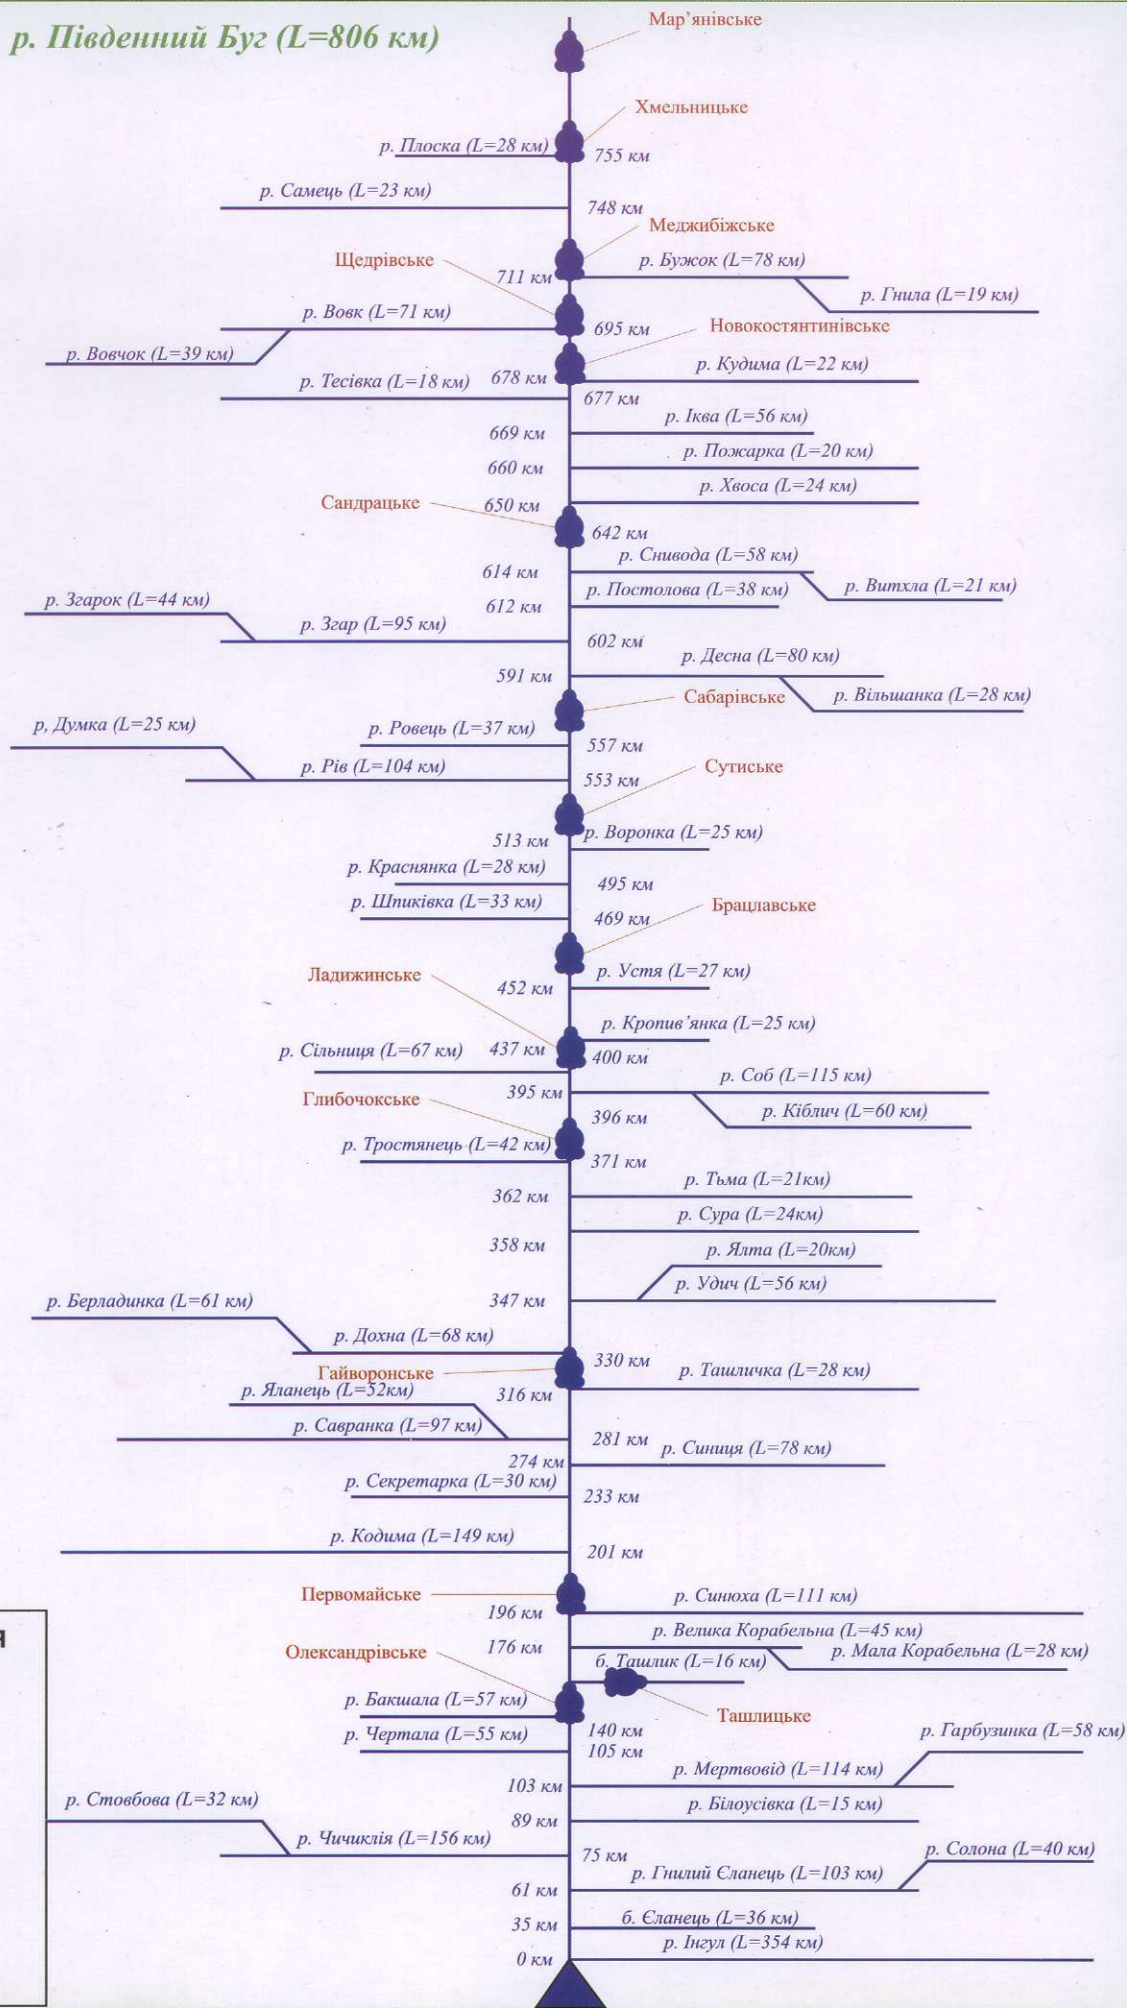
р. Південний Буг (L=806 км)

Мар'янівське
Хмельницьке
р. Плоска (L=28 км)
755 км
р. Самець (L=23 км)
748 км
Меджибіжське
Щедрівське
711 км
р. Бужок (L=78 км)
р. Гнила (L=19 км)
р. Вовк (L=71 км)
695 км
Новокостянтинівське
р. Вовчок (L=39 км)
р. Тесівка (L=18 км)
678 км
р. Кудима (L=22 км)
677 км
р. Іква (L=56 км)
669 км
р. Пожарка (L=20 км)
660 км
р. Хвоса (L=24 км)
Сандрацьке
650 км
642 км
р. Снивода (L=58 км)
614 км
р. Постолова (L=38 км)
р. Витхла (L=21 км)
р. Згарок (L=44 км)
612 км
р. Згар (L=95 км)
602 км
р. Десна (L=80 км)
591 км
Сабарівське
р. Вільшанка (L=28 км)
р. Думка (L=25 км)
р. Ровець (L=37 км)
557 км
р. Рів (L=104 км)
553 км
Сутиське
513 км
р. Воронка (L=25 км)
р. Краснянка (L=28 км)
495 км
р. Шпиківка (L=33 км)
469 км
Брацлавське
р. Устя (L=27 км)
Ладижинське
452 км
р. Кропив'янка (L=25 км)
р. Сільниця (L=67 км)
437 км
400 км
р. Соб (L=115 км)
395 км
Глибочокське
396 км
р. Кіблич (L=60 км)
р. Тростянець (L=42 км)
371 км
р. Тьма (L=21км)
362 км
р. Сура (L=24км)
358 км
р. Ялта (L=20км)
р. Удич (L=56 км)
р. Берладинка (L=61 км)
347 км
р. Дохна (L=68 км)
330 км
Гайворонське
р. Ташличка (L=28 км)
р. Яланець (L=52км)
316 км
р. Савранка (L=97 км)
281 км
р. Синиця (L=78 км)
274 км
р. Секретарка (L=30 км)
233 км
р. Кодима (L=149 км)
201 км
Первомайське
р. Синюха (L=111 км)
196 км
р. Велика Корабельна (L=45 км)
176 км
Олександрівське
б. Ташлик (L=16 км)
р. Мала Корабельна (L=28 км)
р. Бакшала (L=57 км)
Ташлицьке
р. Чертала (L=55 км)
140 км
105 км
р. Гарбузинка (L=58 км)
р. Мертвовід (L=114 км)
103 км
р. Стовбова (L=32 км)
р. Білоусівка (L=15 км)
89 км
р. Чичиклія (L=156 км)
75 км
р. Солона (L=40 км)
р. Гнилий Єланець (L=103 км)
61 км
б. Єланець (L=36 км)
35 км
р. Інгул (L=354 км)
0 км